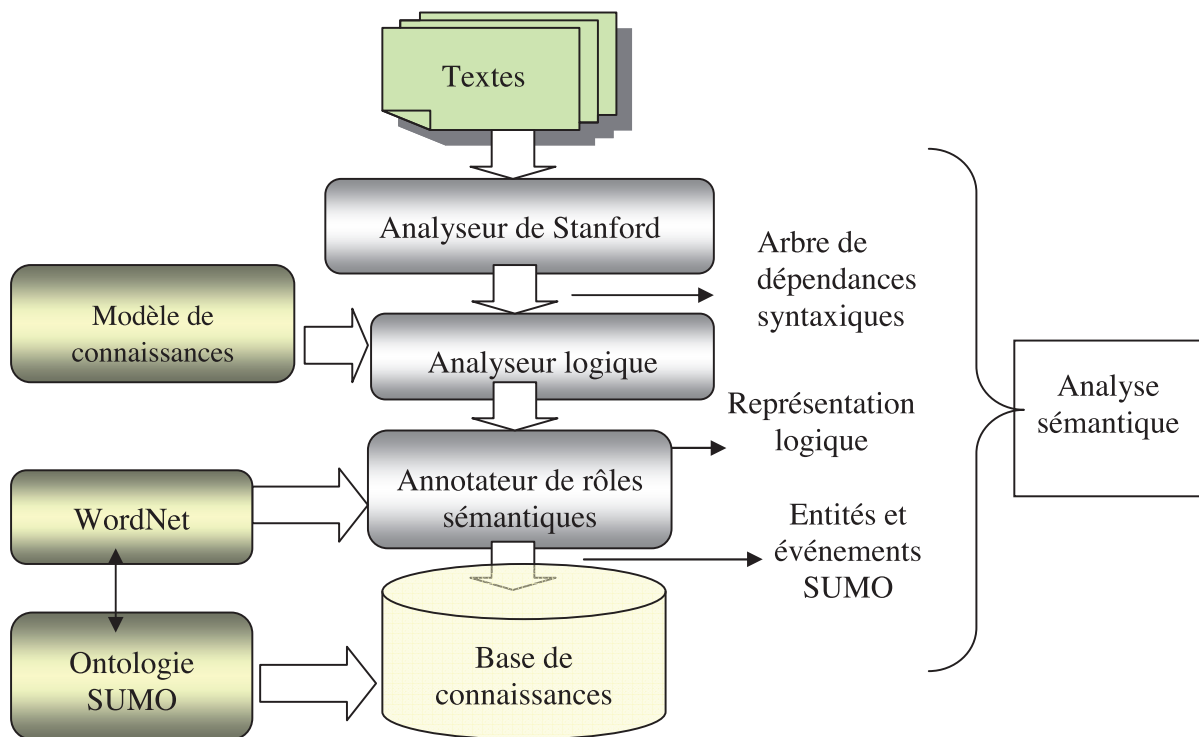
Textes

Analyseur de Stanford

Arbre de dépendances syntaxiques

Modèle de connaissances

Analyseur logique

Représentation logique

Analyse sémantique

WordNet

Annotateur de rôles sémantiques

Entités et événements SUMO

Ontologie SUMO

Base de connaissances